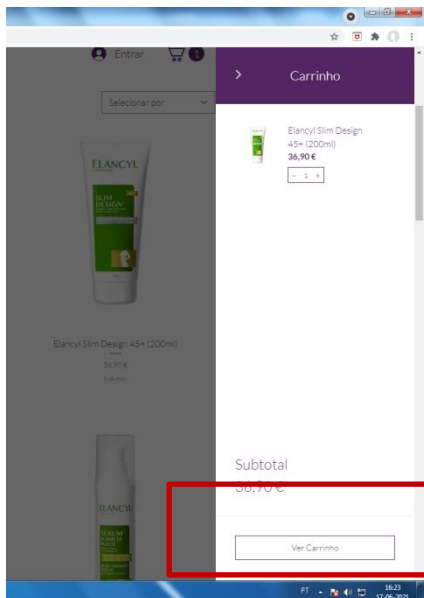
Entrar

Selecionar por

ELANCYL

SLIM DESIGN

Elancyl Slim Design 45+ (200ml)

36,90 €

ELANCYL

SERUM

>

Carrinho

Elancyl Slim Design 45+ (200ml)

36,90 €

- 1 +

Subtotal

36,90 €

Ver Carrinho

PT

16:23

17-06-2021